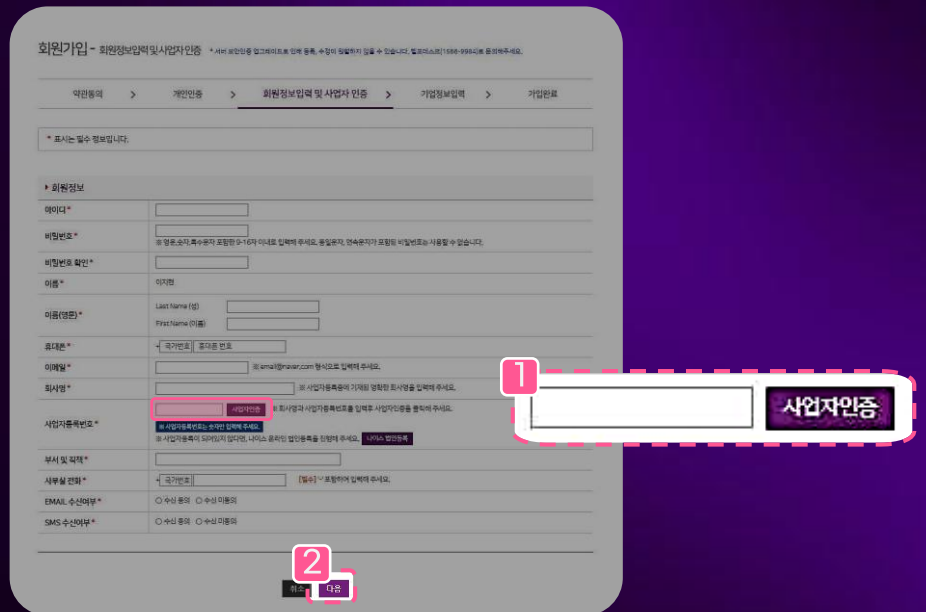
회원가입 - 회원정보입력 및 사업자 인증 * 서비 보안인증 업그레이드로 인해 등록, 수정이 원활하지 않을 수 있습니다. 헬프데스크(1588-9984)로 문의해주세요.

약관동의 > 개인인증 > 회원정보입력 및 사업자 인증 > 기업정보입력 > 가입완료

* 표시는 필수 항목입니다.

▸ 회원정보

아이디 *

비밀번호 *
※ 영문,숫자,특수문자 포함한 9~16자 이내로 입력해 주세요. 동일문자, 연속문자가 포함된 비밀번호는 사용할 수 없습니다.

비밀번호 확인 *

이름 * 이지현

이름(영문) * Last Name (성) First Name (이름)

휴대폰 * 국가번호 휴대폰 번호

이메일 * ※ email@naver.com 형식으로 입력해 주세요.

회사명 * ※ 사업자등록증에 기재된 정확한 회사명을 입력해 주세요.

사업자등록번호 * 사업자인증 ※ 회사명과 사업자등록번호를 입력후 사업자인증을 클릭해 주세요.
※ 사업자등록번호는 숫자만 입력해 주세요.
※ 사업자등록이 되어있지 않다면, 나이스 온라인 법인등록을 진행해 주세요. 나이스 법인등록

부서 및 직책 *

사무실 전화 * 국가번호 [필수] '-' 포함하여 입력해 주세요.

EMAIL 수신여부 * ○ 수신 동의 ○ 수신 미동의

SMS 수신여부 * ○ 수신 동의 ○ 수신 미동의

취소 다음

1

사업자인증

2